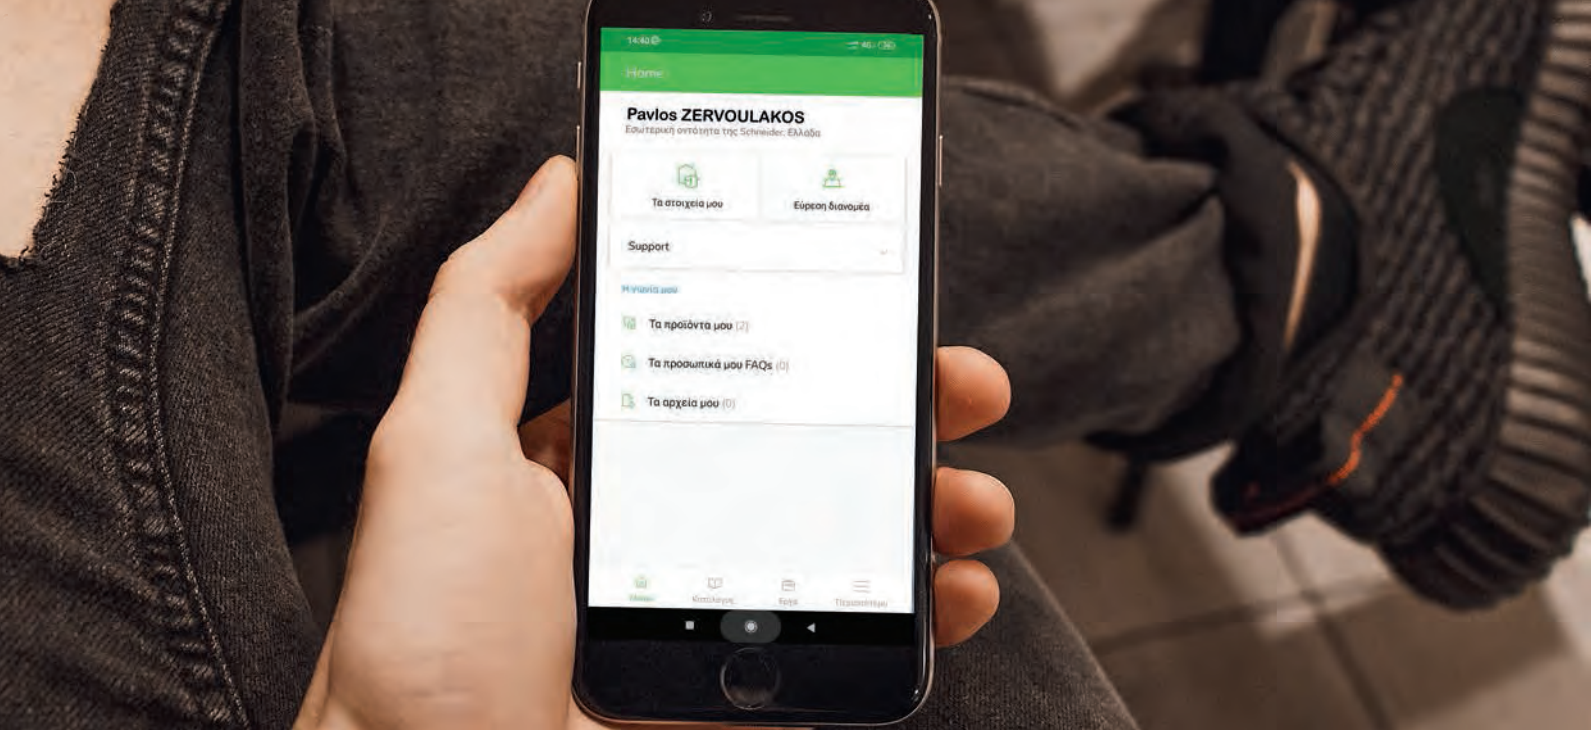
14:40

Home

Pavlos ZERVOULAKOS
Εσωτερική οντότητα της Schneider, Ελλάδα

Τα στοιχεία μου

Εύρεση διανομέα

Support

Η γωνιά μου

Τα προϊόντα μου (2)

Τα προσωπικά μου FAQs (0)

Τα αρχεία μου (0)

Home

Κατάλογος

Έργα

Περισσότερα